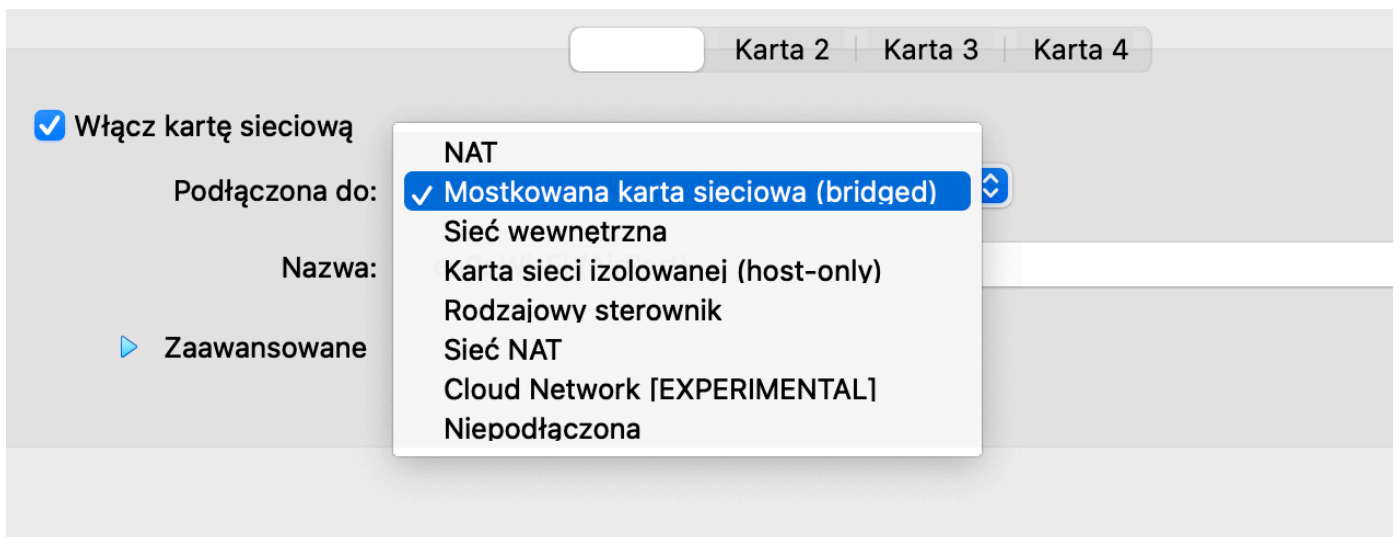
Karta 2 | Karta 3 | Karta 4

Włącz kartę sieciową

Podłączona do:

Nazwa:

Zaawansowane

NAT
✓ Mostkowana karta sieciowa (bridged)
Sieć wewnętrzna
Karta sieci izolowanej (host-only)
Rodzajowy sterownik
Sieć NAT
Cloud Network [EXPERIMENTAL]
Niepodłączona